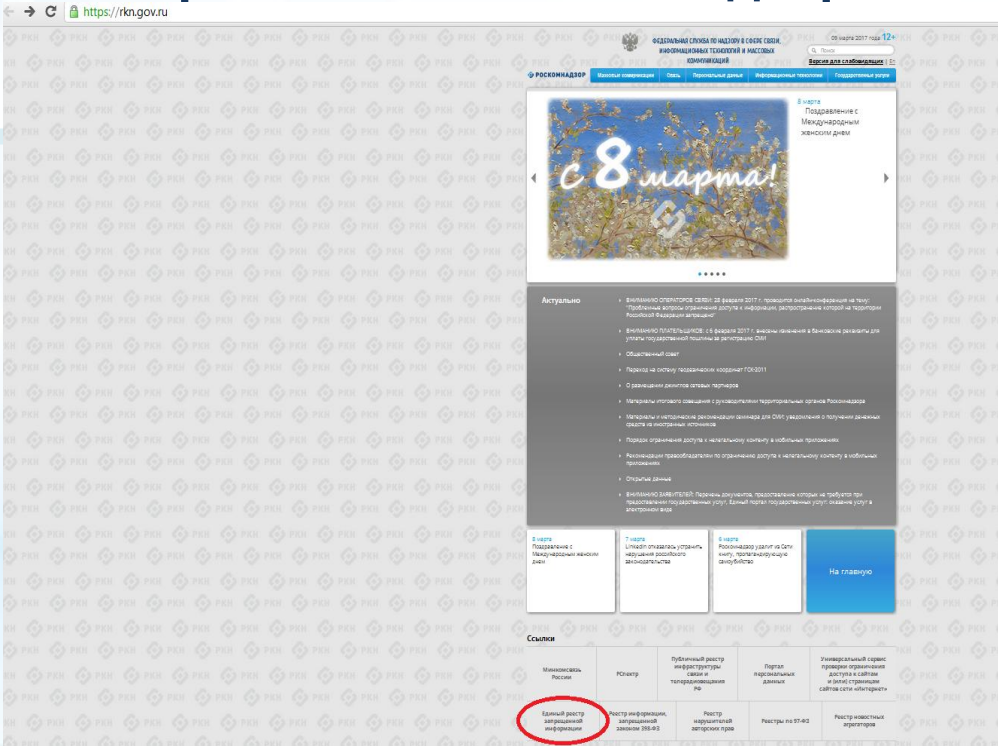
https://rkn.gov.ru

ФЕДЕРАЛЬНАЯ СЛУЖБА ПО НАДЗОРУ В СФЕРЕ СВЯЗИ, ИНФОРМАЦИОННЫХ ТЕХНОЛОГИЙ И МАССОВЫХ КОММУНИКАЦИЙ

09 марта 2017 года 12+

Поиск

Версия для слабовидящих

РОСКОМНАДЗОР

Массовые коммуникации | Связь | Персональные данные | Информационные технологии | Государственные услуги

с 8 марта!

8 марта
Поздравление с Международным женским днем

Актуально

ВНИМАНИЮ ОПЕРАТОРОВ СВЯЗИ: 28 февраля 2017 г. проводится онлайн-конференция на тему: "Проблемные вопросы ограничения доступа к информации, распространение которой на территории Российской Федерации запрещено"

ВНИМАНИЮ ПЛАТЕЛЬЩИКОВ: с 6 февраля 2017 г. внесены изменения в банковские реквизиты для уплаты государственной пошлины за регистрацию СМИ

Общественный совет

Переход на систему геодезических координат ГСК-2011

О размещении ретрансляторов сетевых партнеров

Материалы итогового совещания с руководителями территориальных органов Роскомнадзора

Материалы и методические рекомендации семинара для СМИ: уведомления о получении денежных средств из иностранных источников

Порядок ограничения доступа к нелегальному контенту в мобильных приложениях

Рекомендации правообладателям по ограничению доступа к нелегальному контенту в мобильных приложениях

Открытые данные

ВНИМАНИЮ ЗАЯВИТЕЛЕЙ: Перечень документов, представление которых не требуется при предоставлении государственных услуг; Единый портал государственных услуг: оказание услуг в электронном виде

8 марта
Поздравление с Международным женским днем

7 марта
LinkedIn отказалась устранить нарушения российского законодательства

6 марта
Роскомнадзор удалит из Сети книгу, пропагандирующую самоубийство

На главную

Ссылки

| Минкомсвязь России | РСпектр | Публичный реестр инфраструктуры связи и телерадиовещания РФ | Портал персональных данных | Универсальный сервис проверки ограничения доступа к сайтам и (или) страницам сайтов сети «Интернет» |
|---|---|---|---|---|
| Единый реестр запрещенной информации | Реестр информации, запрещенной законом 398-ФЗ | Реестр нарушителей авторских прав | Реестры по 97-ФЗ | Реестр новостных агрегаторов |